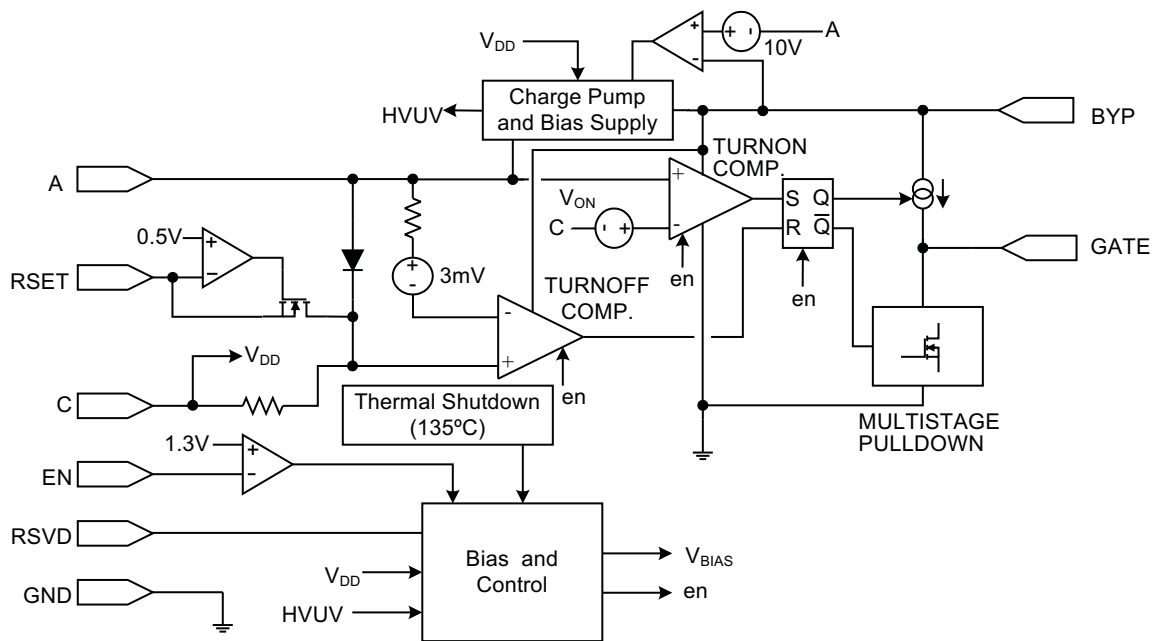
$V_{DD}$

+
-
10V
A

HVUV
Charge Pump and Bias Supply
BYP

TURNON COMP.

A
+
$V_{ON}$
S Q
C
-
R $\overline{Q}$
GATE

0.5V
+
-
RSET
3mV
en
en

TURNOFF COMP.
-
+

$V_{DD}$

C
en
Thermal Shutdown (135ºC)
MULTISTAGE PULLDOWN

1.3V
+
-
EN

RSVD
Bias and Control
$V_{BIAS}$
$V_{DD}$
en
GND
HVUV